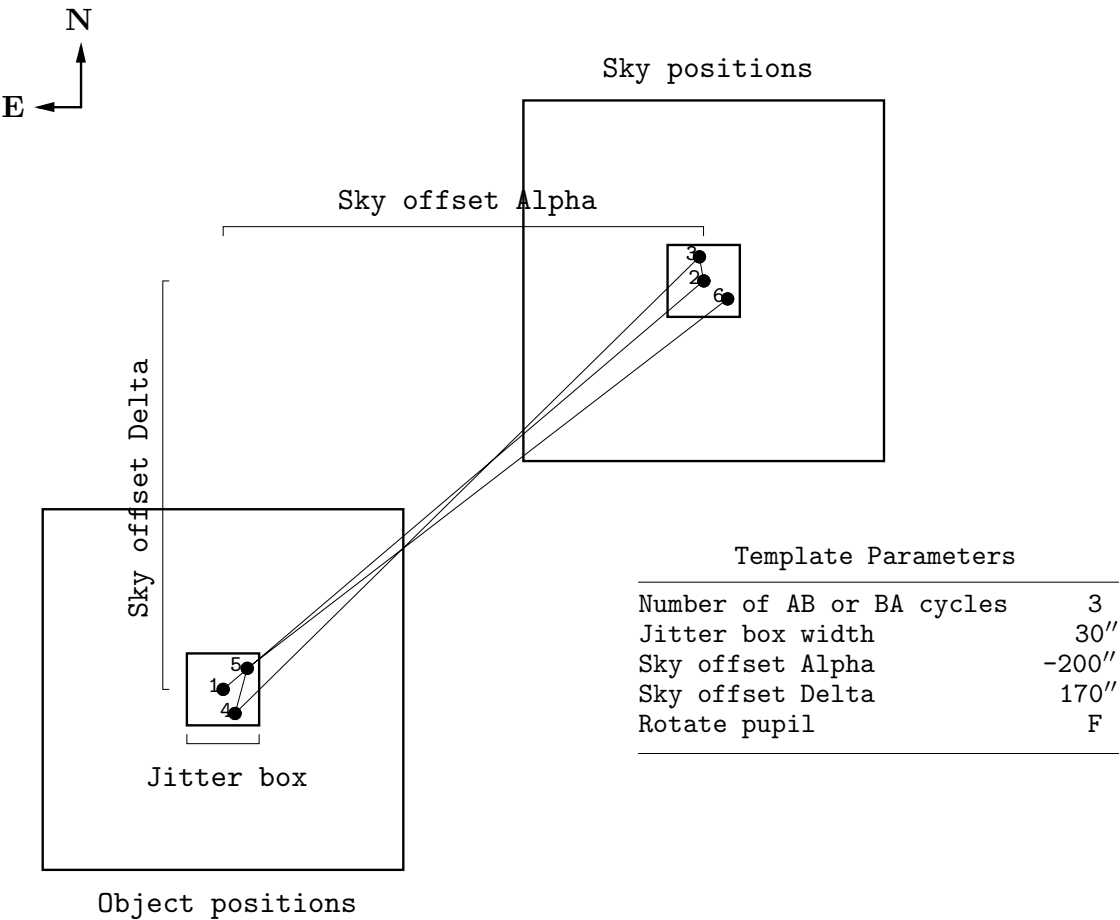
N

E

Sky positions

Sky offset Alpha

3
2
6

Sky offset Delta

5
1
4

Jitter box

Object positions

Template Parameters

| | |
|---|---|
| Number of AB or BA cycles | 3 |
| Jitter box width | $30''$ |
| Sky offset Alpha | $-200''$ |
| Sky offset Delta | $170''$ |
| Rotate pupil | F |